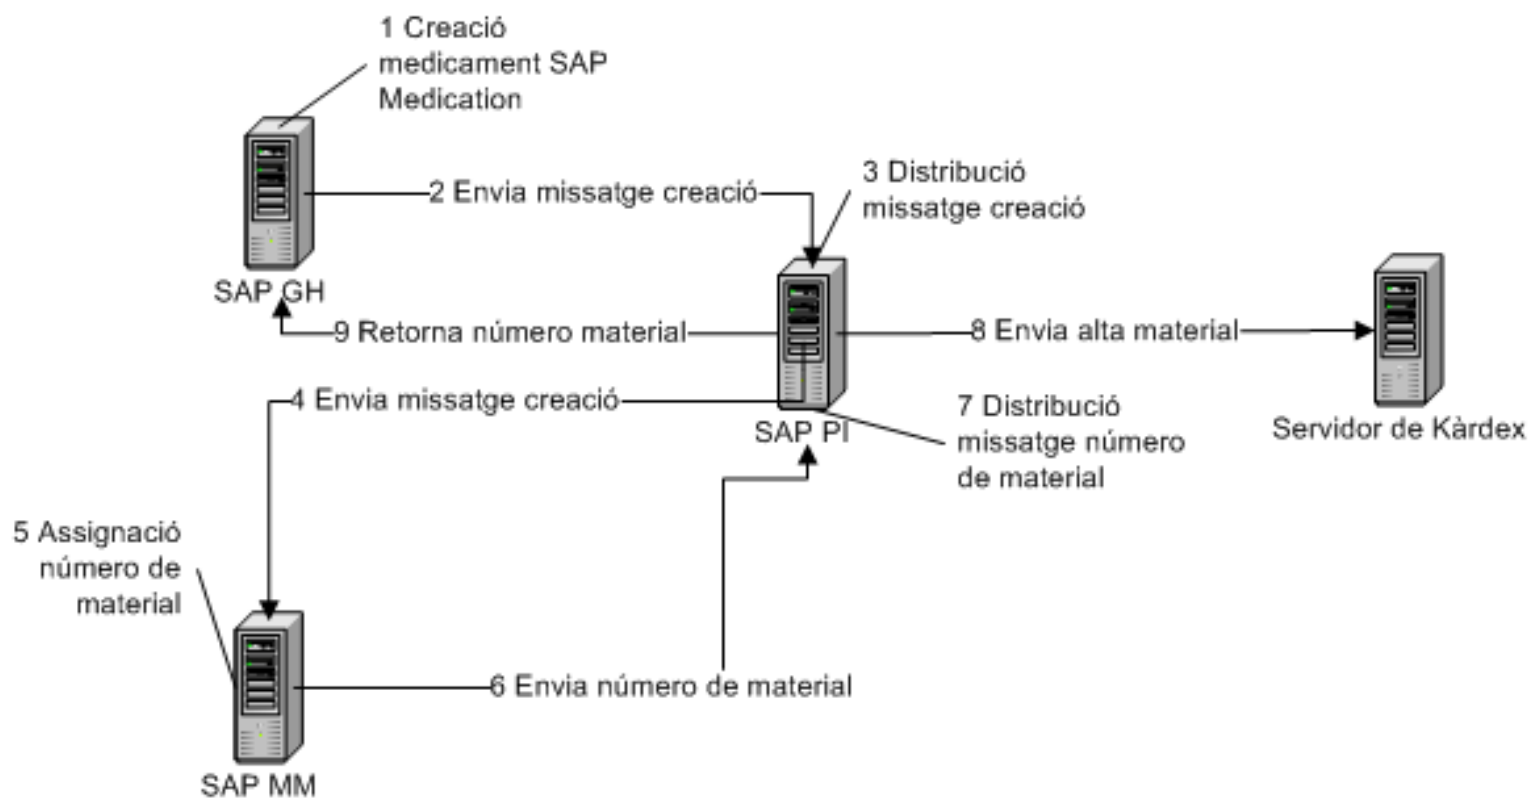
1 Creació medicament SAP Medication

SAP GH

2 Envia missatge creació

3 Distribució missatge creació

SAP PI

9 Retorna número material

8 Envia alta material

Servidor de Kàrdex

4 Envia missatge creació

7 Distribució missatge número de material

5 Assignació número de material

SAP MM

6 Envia número de material